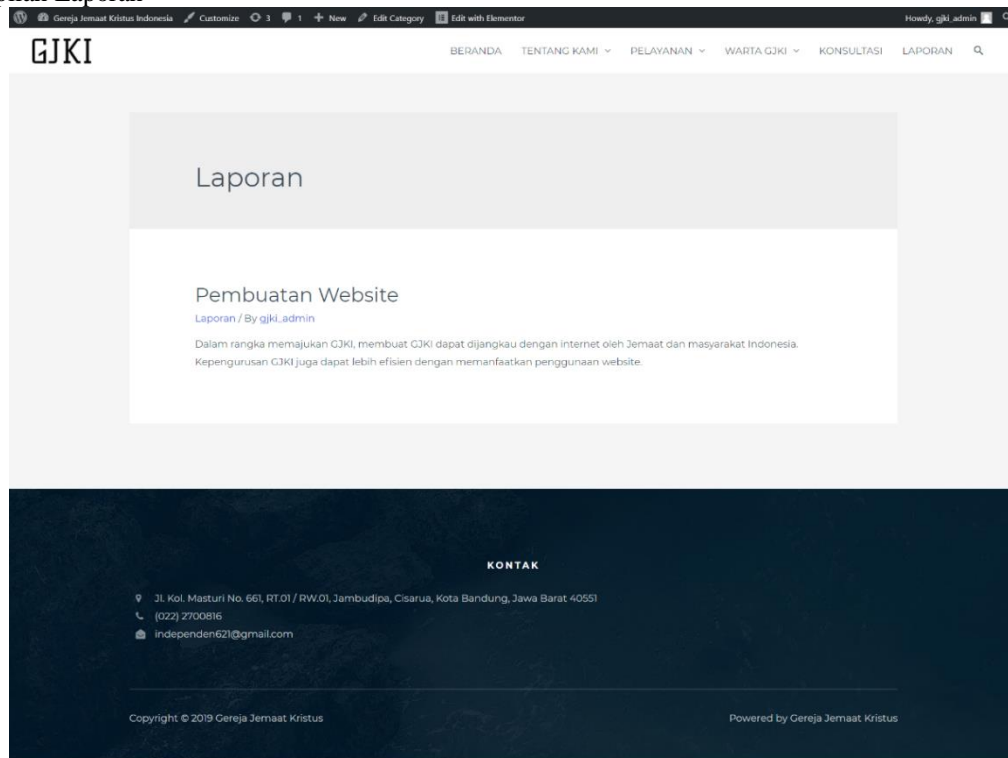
Gereja Jemaat Kristus Indonesia  Customize  3  1  New  Edit Category  Edit with Elementor  Howdy, gjki_admin

GJKI

BERANDA  TENTANG KAMI  PELAYANAN  WARTA GJKI  KONSULTASI  LAPORAN

Laporan

Pembuatan Website

Laporan / By gjki_admin

Dalam rangka memajukan GJKI, membuat GJKI dapat dijangkau dengan internet oleh Jemaat dan masyarakat Indonesia. Kepengurusan GJKI juga dapat lebih efisien dengan memanfaatkan penggunaan website.

KONTAK

Jl. Kol. Masturi No. 661, RT.01 / RW.01, Jambudipa, Cisarua, Kota Bandung, Jawa Barat 40551
(022) 2700816
independen621@gmail.com

Copyright © 2019 Gereja Jemaat Kristus

Powered by Gereja Jemaat Kristus